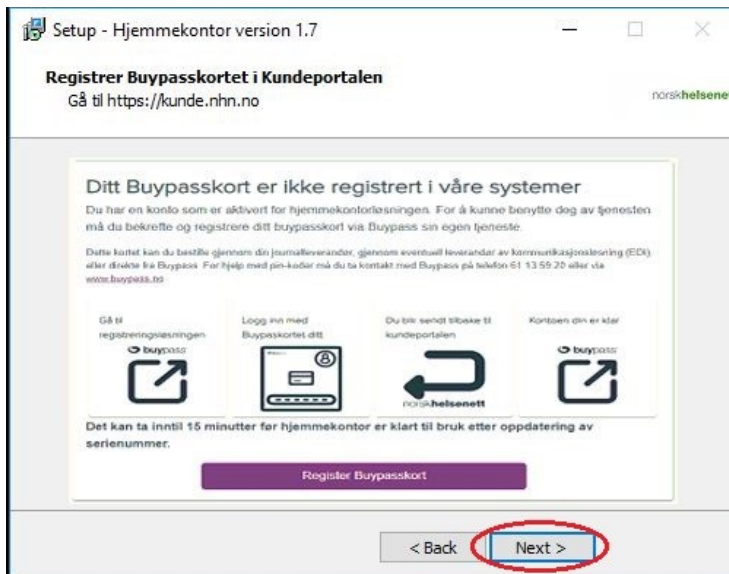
Setup - Hjemmekontor version 1.7

Registrer Buypasskortet i Kundeportalen
Gå til https://kunde.nhn.no

norskhelsenett

Ditt Buypasskort er ikke registrert i våre systemer

Du har en konto som er aktivert for hjemmekontorløsningen. For å kunne benytte deg av tjenesten må du bekrefte og registrere ditt buypasskort via Buypass sin egen tjeneste.

Dette kortet kan du bestille gjennom din journalleverandør, gjennom eventuell leverandør av kommunikasjonsløsning (EDI) eller direkte fra Buypass. For hjelp med pin-koder må du ta kontakt med Buypass på telefon 61 13 59 20 eller via www.buypass.no

Gå til registreringsløsningen
buypass

Logg inn med Buypasskortet ditt

Du blir sendt tilbake til kundeportalen
norskhelsenett

Kontoen din er klar
buypass

Det kan ta inntil 15 minutter før hjemmekontor er klart til bruk etter oppdatering av serienummer.

Registrer Buypasskort

< Back
Next >